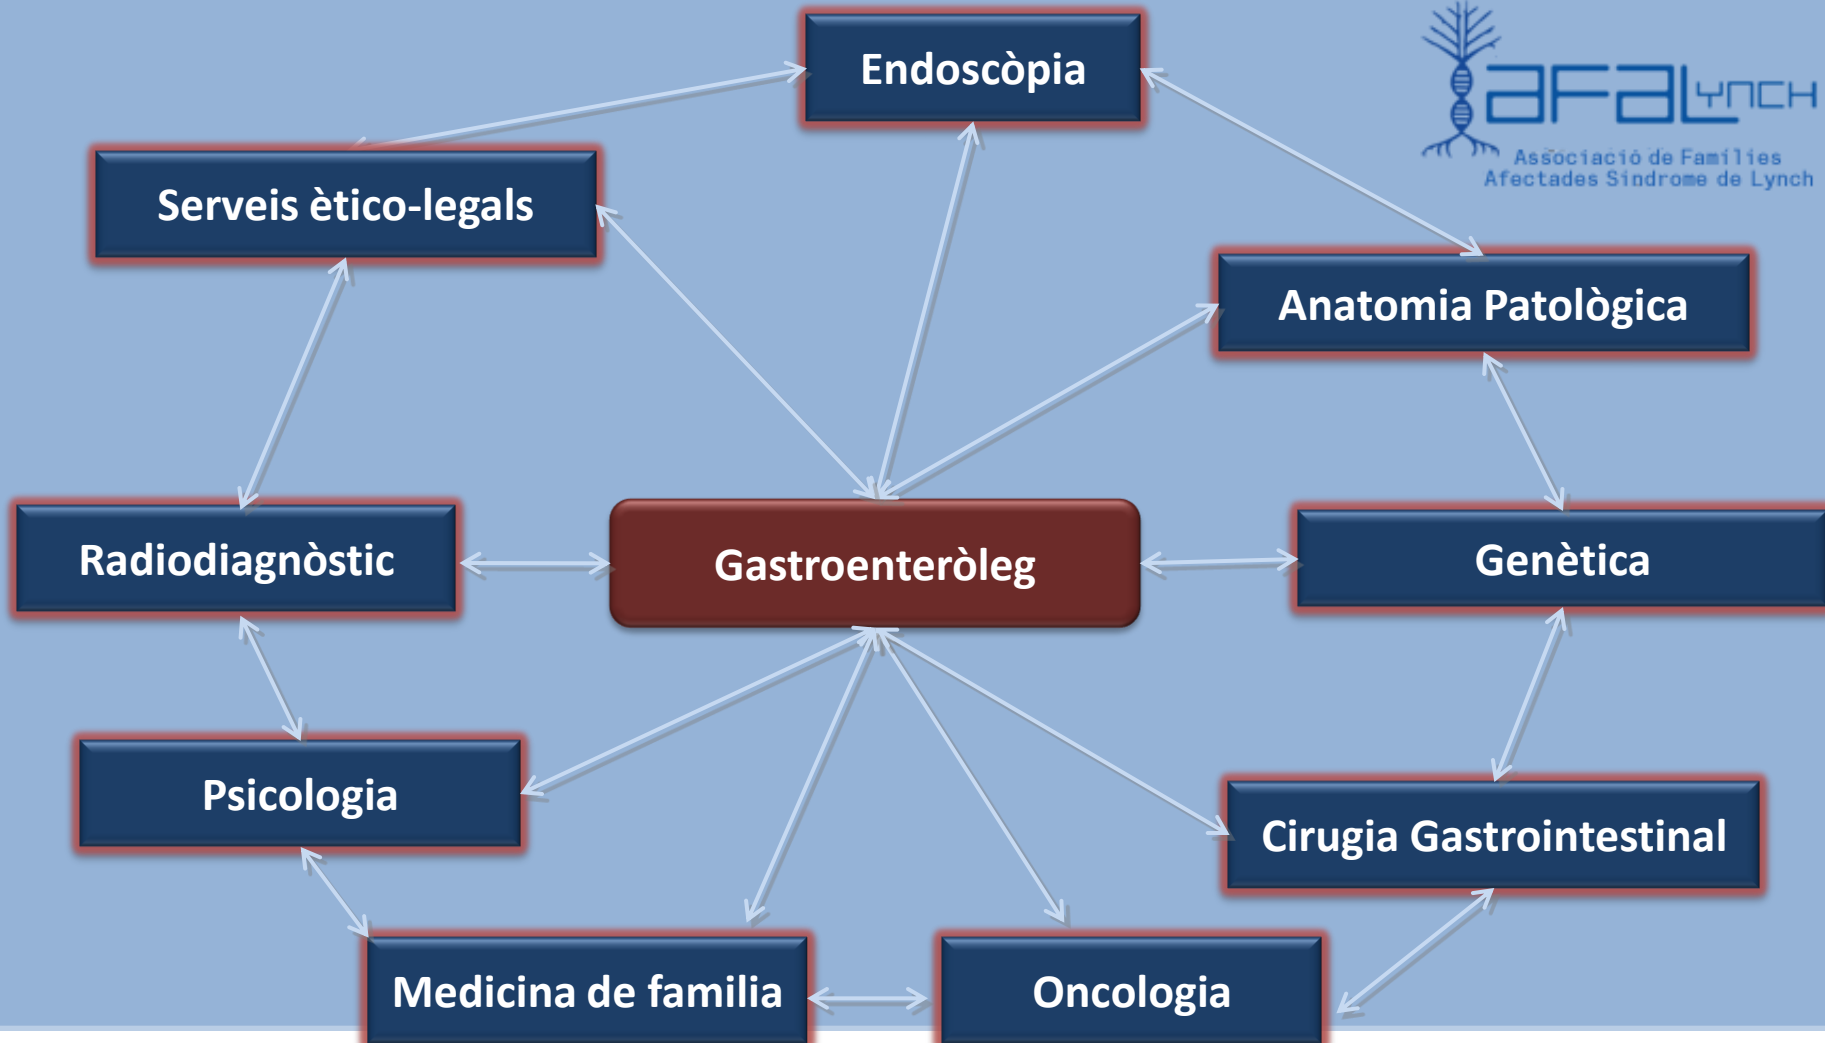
Endoscòpia

afaLynch
Associació de Famílies Afectades Síndrome de Lynch

Serveis ètico-legals

Anatomia Patològica

Radiodiagnòstic

Gastroenteròleg

Genètica

Psicologia

Cirugia Gastrointestinal

Medicina de familia

Oncologia